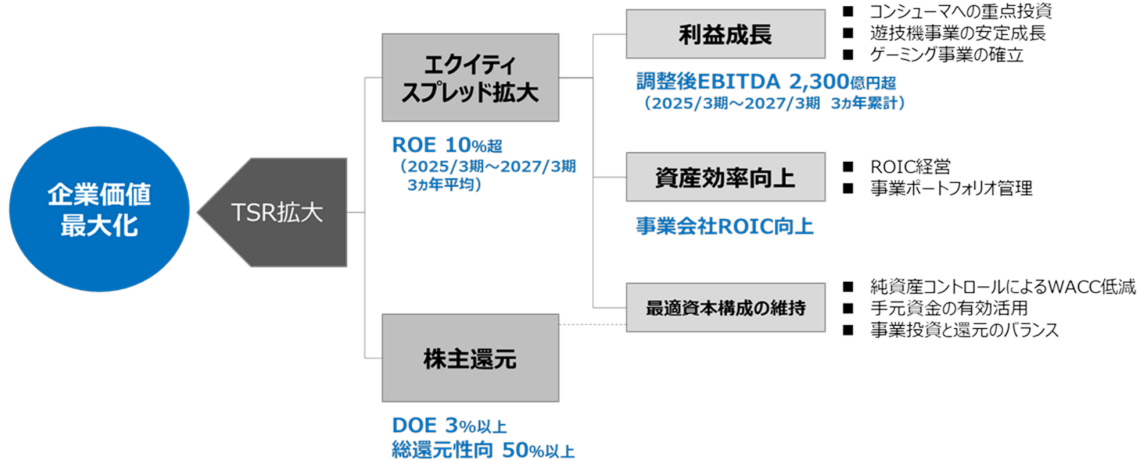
企業価値最大化

TSR拡大

エクイティスプレッド拡大

ROE 10%超
（2025/3期～2027/3期 3カ年平均）

株主還元

DOE 3%以上
総還元性向 50%以上

利益成長

■ コンシューマへの重点投資
■ 遊技機事業の安定成長
■ ゲーミング事業の確立

調整後EBITDA 2,300億円超
（2025/3期～2027/3期 3カ年累計）

資産効率向上

■ ROIC経営
■ 事業ポートフォリオ管理

事業会社ROIC向上

最適資本構成の維持

■ 純資産コントロールによるWACC低減
■ 手元資金の有効活用
■ 事業投資と還元のバランス